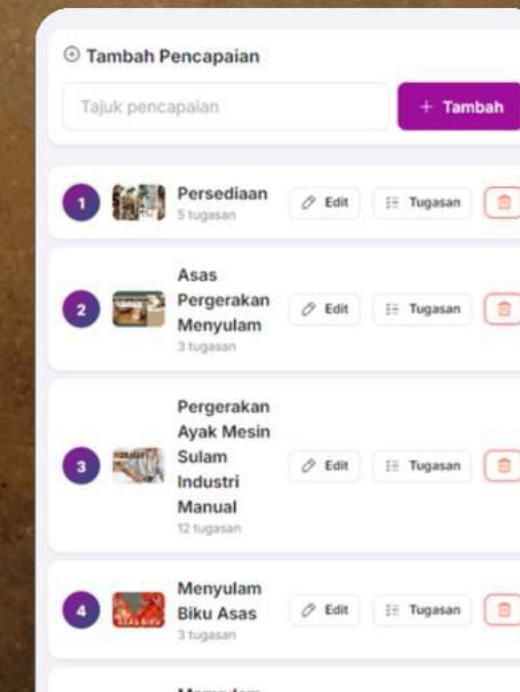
⊕ Tambah Pencapaian

Tajuk pencapaian

+ Tambah

1 Persediaan
5 tugasan
Edit
Tugasan

2 Asas Pergerakan Menyulam
3 tugasan
Edit
Tugasan

3 Pergerakan Ayak Mesin Sulam Industri Manual
12 tugasan
Edit
Tugasan

4 Menyulam Biku Asas
3 tugasan
Edit
Tugasan

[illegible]